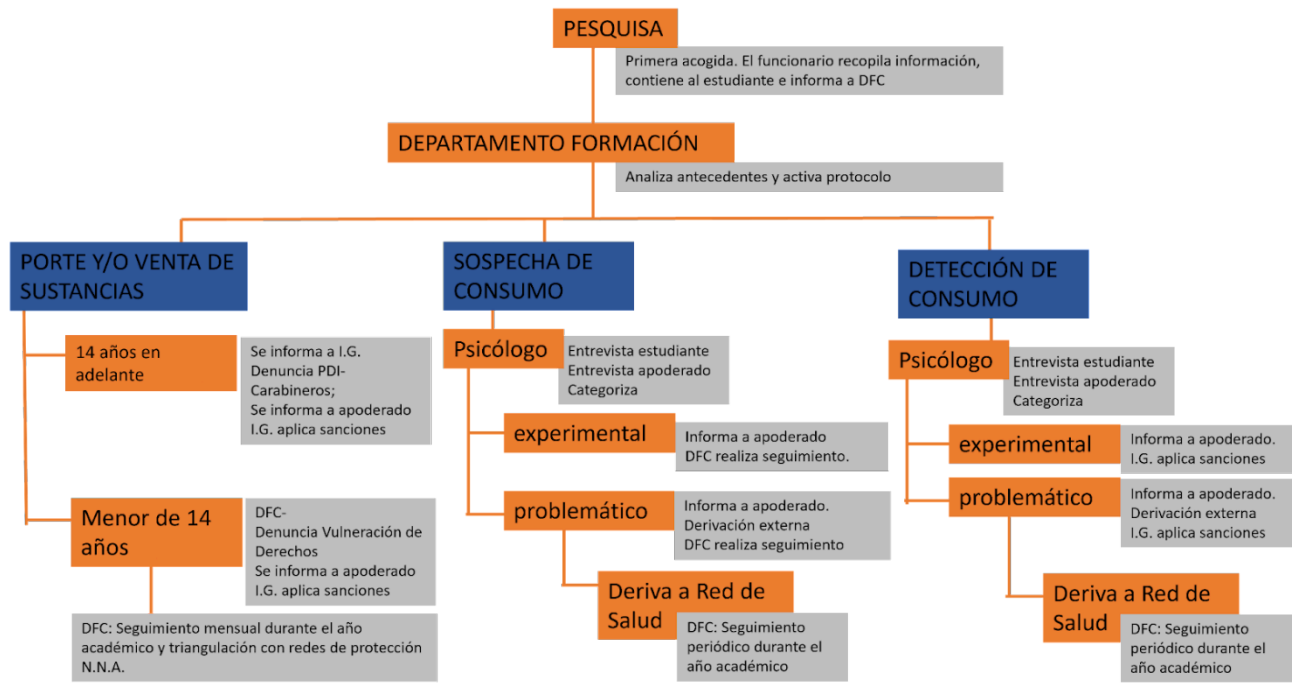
PESQUISA

Primera acogida. El funcionario recopila información, contiene al estudiante e informa a DFC

DEPARTAMENTO FORMACIÓN

Analiza antecedentes y activa protocolo

PORTE Y/O VENTA DE SUSTANCIAS

14 años en adelante

Se informa a I.G. Denuncia PDI-Carabineros; Se informa a apoderado I.G. aplica sanciones

Menor de 14 años

DFC- Denuncia Vulneración de Derechos Se informa a apoderado I.G. aplica sanciones

DFC: Seguimiento mensual durante el año académico y triangulación con redes de protección N.N.A.

SOSPECHA DE CONSUMO

Psicólogo

Entrevista estudiante Entrevista apoderado Categoriza

experimental

Informa a apoderado DFC realiza seguimiento.

problemático

Informa a apoderado. Derivación externa DFC realiza seguimiento

Deriva a Red de Salud

DFC: Seguimiento periódico durante el año académico

DETECCIÓN DE CONSUMO

Psicólogo

Entrevista estudiante Entrevista apoderado Categoriza

experimental

Informa a apoderado. I.G. aplica sanciones

problemático

Informa a apoderado. Derivación externa I.G. aplica sanciones

Deriva a Red de Salud

DFC: Seguimiento periódico durante el año académico